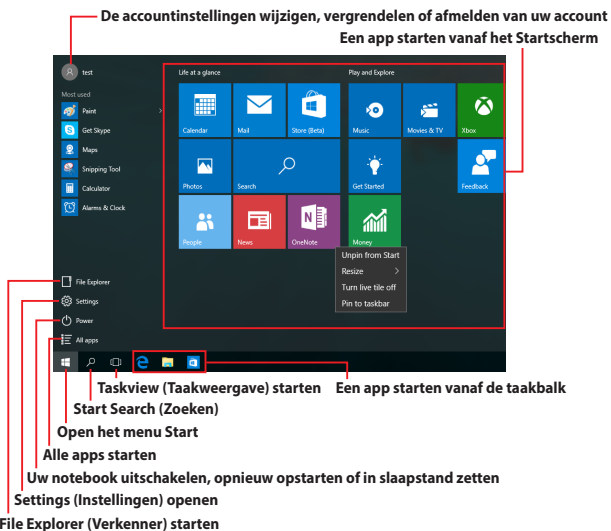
De accountinstellingen wijzigen, vergrendelen of afmelden van uw account

Een app starten vanaf het Startscherm

test

Most used

Paint

Get Skype

Maps

Snipping Tool

Calculator

Alarms & Clock

Life at a glance

Calendar

Mail

Store (Beta)

Photos

Search

People

News

OneNote

Play and Explore

Music

Movies & TV

Xbox

Get Started

Feedback

Money

Unpin from Start

Resize

Turn live tile off

Pin to taskbar

File Explorer

Settings

Power

All apps

Taskview (Taakweergave) starten

Een app starten vanaf de taakbalk

Start Search (Zoeken)

Open het menu Start

Alle apps starten

Uw notebook uitschakelen, opnieuw opstarten of in slaapstand zetten

Settings (Instellingen) openen

File Explorer (Verkenner) starten